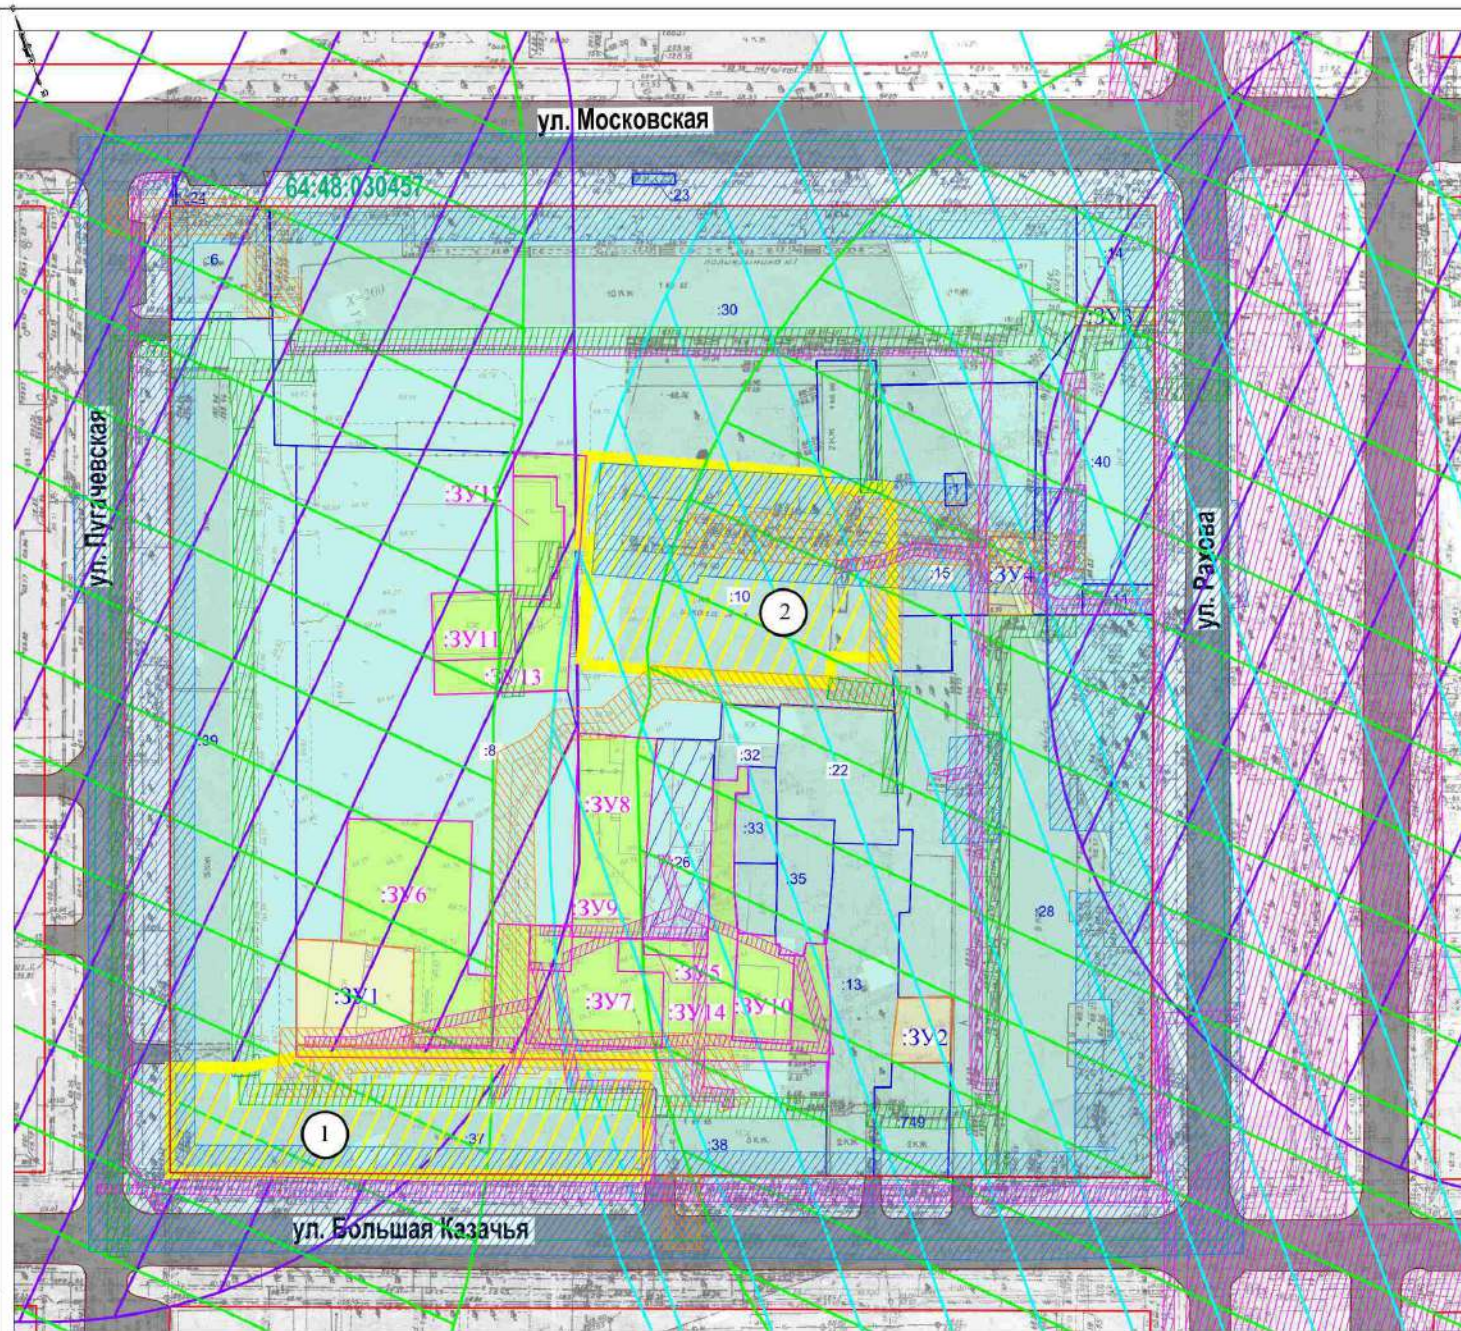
ул. Московская
64:48:030457
:24
:23
:6
:30
:14
:ЗУ3
:40
ул. Пугачевская
:ЗУ12
:ЗУ11
:ЗУ13
:10
2
:15
:ЗУ4
ул. Рахова
:39
:8
:32
:22
:ЗУ8
:33
:26
:35
:ЗУ6
:ЗУ9
:28
:ЗУ5
:13
:ЗУ1
:ЗУ7
:ЗУ14
:ЗУ10
:ЗУ2
749
1
:37
:38
ул. Большая Казачья